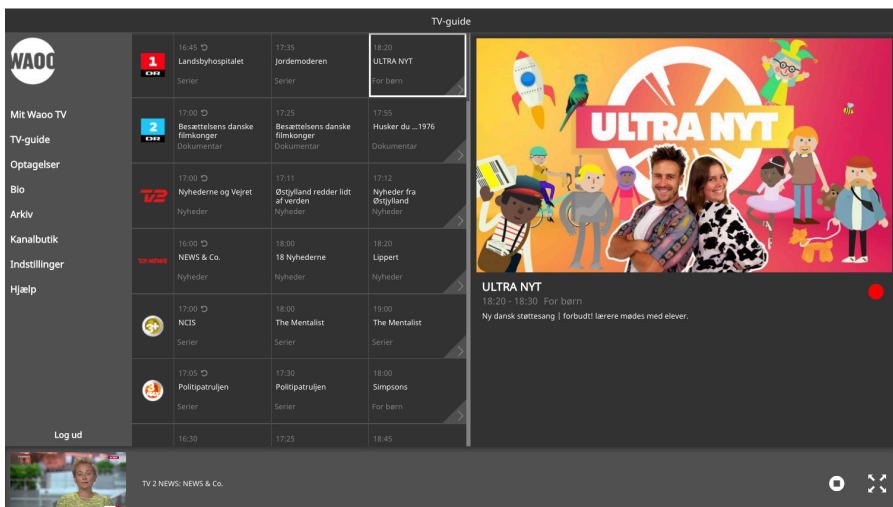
TV-guide

WAOO

Mit Waoo TV
TV-guide
Optagelser
Bio
Arkiv
Kanalbutik
Indstillinger
Hjælp

Log ud

| | | | |
|---|---|---|---|
| 1 DR | 16:45 Landsbyhospitalet Serier | 17:35 Jordemoderen Serier | 18:20 ULTRA NYT For børn |
| 2 DR | 17:00 Besættelsens danske filmkonger Dokumentar | 17:25 Besættelsens danske filmkonger Dokumentar | 17:55 Husker du ...1976 Dokumentar |
| TV2 | 17:00 Nyhederne og Vejret Nyheder | 17:11 Østjylland redder lidt af verden Nyheder | 17:12 Nyheder fra Østjylland Nyheder |
| TV2 NEWS | 16:00 NEWS & Co. Nyheder | 18:00 18 Nyhederne Nyheder | 18:20 Lippert Nyheder |
| 3+ | 17:00 NCIS Serier | 18:00 The Mentalist Serier | 19:00 The Mentalist Serier |
| | 17:05 Politipatruljen Serier | 17:30 Politipatruljen Serier | 18:00 Simpsons For børn |
| | 16:30 | 17:25 | 18:45 |

ULTRA NYT

ULTRA NYT
18:20 - 18:30 For børn
Ny dansk støttesang | forbudt! lærere mødes med elever.

TV 2 NEWS: NEWS & Co.